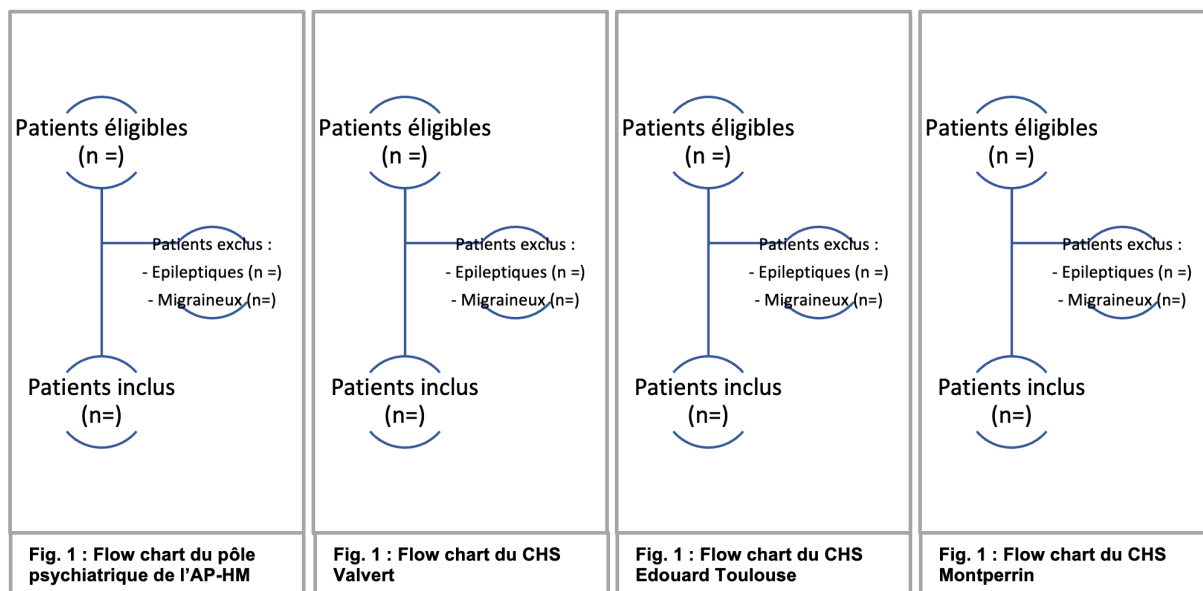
Patients éligibles
(n =)

Patients exclus :
- Epileptiques (n =)
- Migraineux (n=)

Patients inclus
(n=)

Fig. 1 : Flow chart du pôle psychiatrique de l'AP-HM

Patients éligibles
(n =)

Patients exclus :
- Epileptiques (n =)
- Migraineux (n=)

Patients inclus
(n=)

Fig. 1 : Flow chart du CHS Valvert

Patients éligibles
(n =)

Patients exclus :
- Epileptiques (n =)
- Migraineux (n=)

Patients inclus
(n=)

Fig. 1 : Flow chart du CHS Edouard Toulouse

Patients éligibles
(n =)

Patients exclus :
- Epileptiques (n =)
- Migraineux (n=)

Patients inclus
(n=)

Fig. 1 : Flow chart du CHS Montperrin